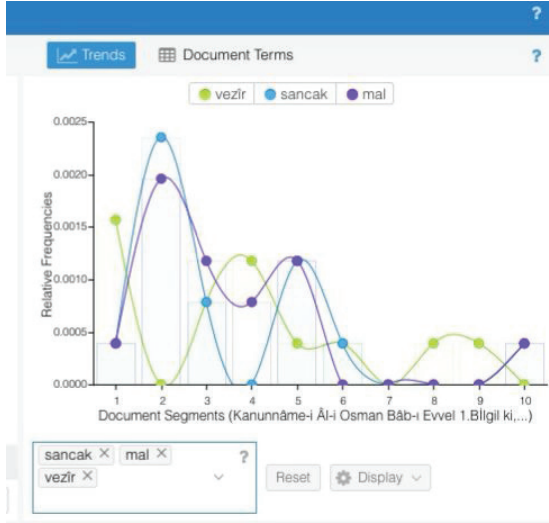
?

Trends Document Terms ?

vezîr sancak mal

0.0025
0.0020
0.0015
0.0010
0.0005
0.0000

Relative Frequencies

1 2 3 4 5 6 7 8 9 10

Document Segments (Kanunnâme-i Âl-i Osman Bâb-ı Evvel 1.Bİlgil ki,...)

sancak × mal × vezîr ×

?

Reset Display